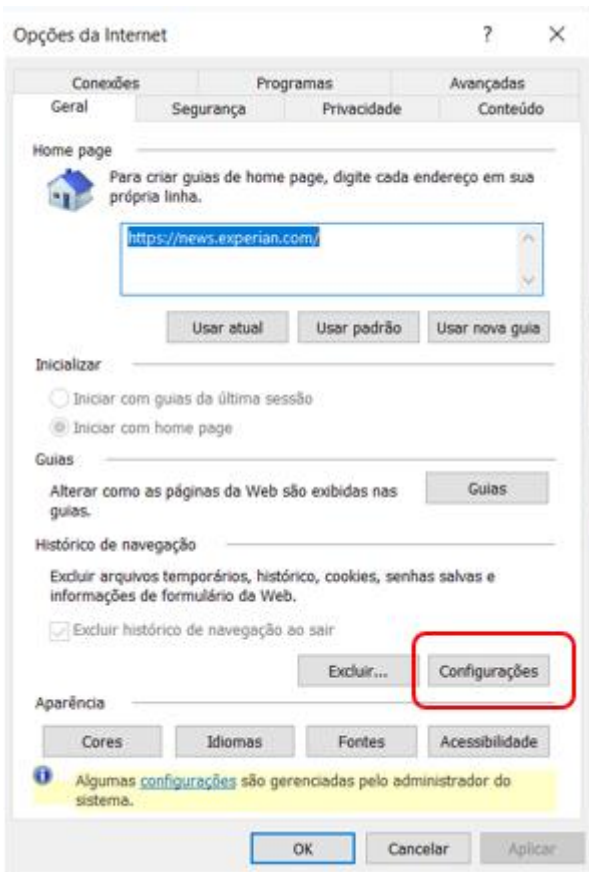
Opções da Internet ? ×

Conexões Programas Avançadas
Geral Segurança Privacidade Conteúdo

Home page

Para criar guias de home page, digite cada endereço em sua própria linha.

https://news.experian.com/

Usar atual Usar padrão Usar nova guia

Inicializar

Iniciar com guias da última sessão

Iniciar com home page

Guias

Alterar como as páginas da Web são exibidas nas guias.

Guias

Histórico de navegação

Excluir arquivos temporários, histórico, cookies, senhas salvas e informações de formulário da Web.

Excluir histórico de navegação ao sair

Excluir... Configurações

Aparência

Cores Idiomas Fontes Acessibilidade

Algumas configurações são gerenciadas pelo administrador do sistema.

OK Cancelar Aplicar